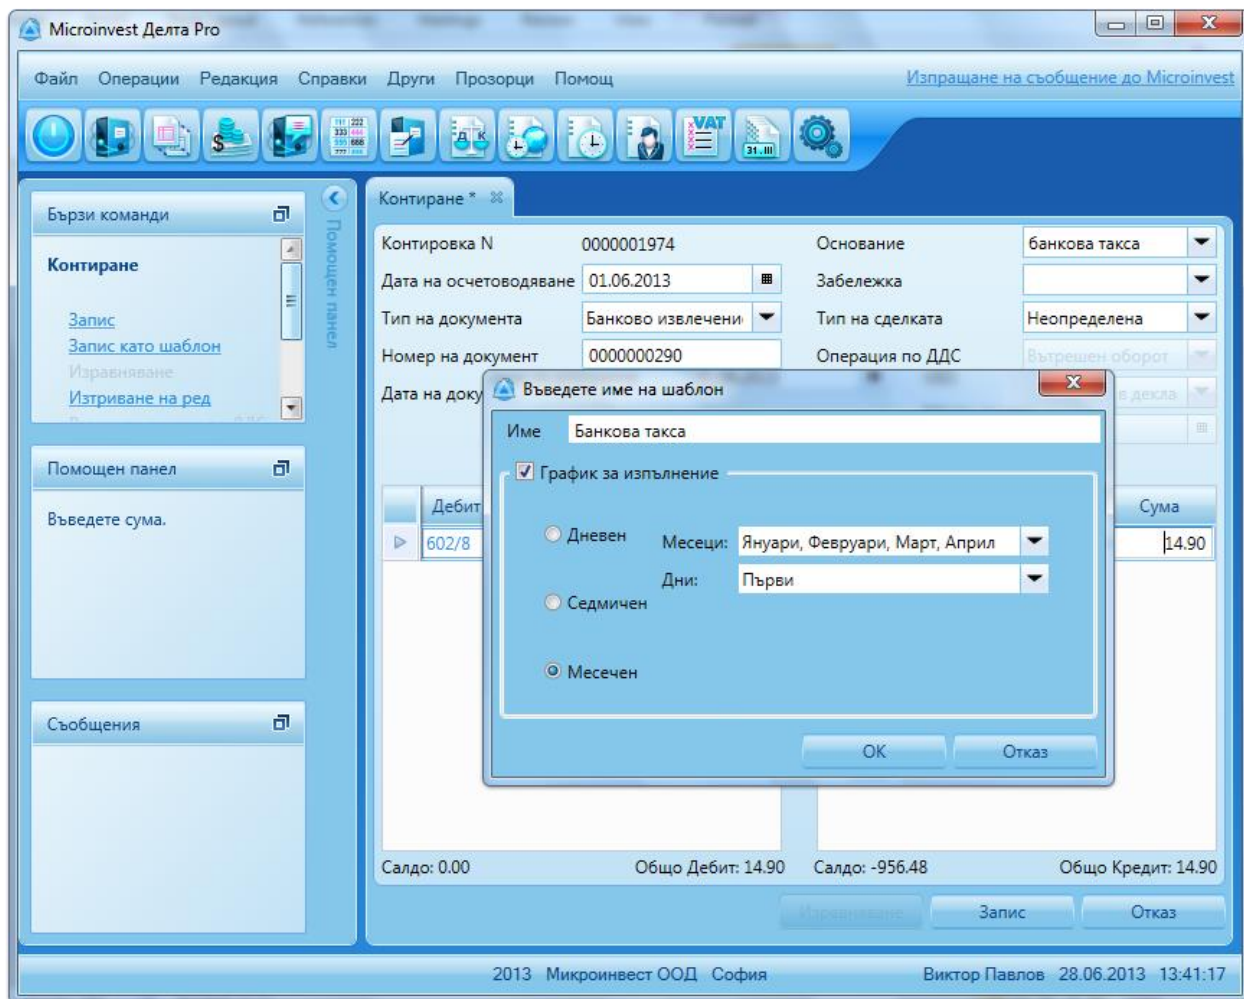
Microinvest Делта Pro

Файл Операции Редакция Справки Други Прозорци Помощ

Изпращане на съобщение до Microinvest

Бързи команди

Контиране

Запис
Запис като шаблон
Изравняване
Изтриване на ред

Помощен панел

Въведете сума.

Съобщения

Помощен панел

Контиране *

| Контировка N | 0000001974 | Основание | банкова такса |
|---|---|---|---|
| Дата на осчетоводяване | 01.06.2013 | Забележка | |
| Тип на документа | Банково извлечени | Тип на сделката | Неопределена |
| Номер на документ | 0000000290 | Операция по ДДС | Вътрешен оборот |
| Дата на доку | | | в декла |

Дебит
602/8

Сума
14.90

Въведете име на шаблон

Име Банкова такса

График за изпълнение

Дневен
Седмичен
Месечен

Месеци: Януари, Февруари, Март, Април
Дни: Първи

ОК Отказ

Салдо: 0.00 Общо Дебит: 14.90 Салдо: -956.48 Общо Кредит: 14.90

Изравняване Запис Отказ

2013 Микроинвест ООД София Виктор Павлов 28.06.2013 13:41:17